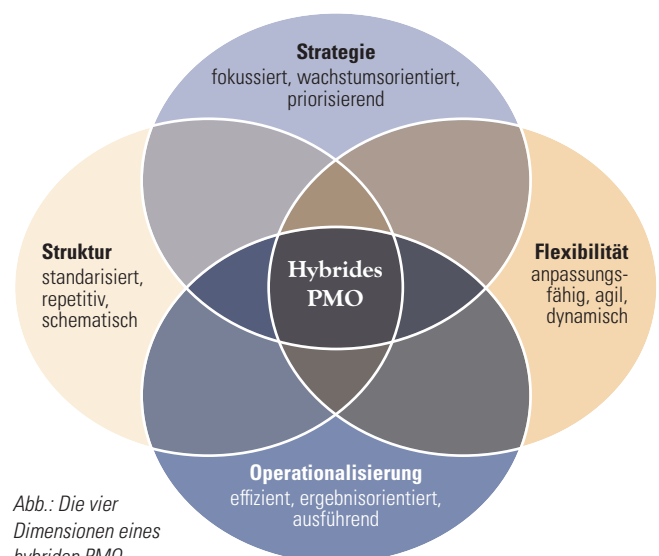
Strategie
fokussiert, wachstumsorientiert, priorisierend

Struktur
standarisiert, repetitiv, schematisch

Hybrides PMO

Flexibilität
anpassungsfähig, agil, dynamisch

Operationalisierung
effizient, ergebnisorientiert, ausführend

Abb.: Die vier Dimensionen eines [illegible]